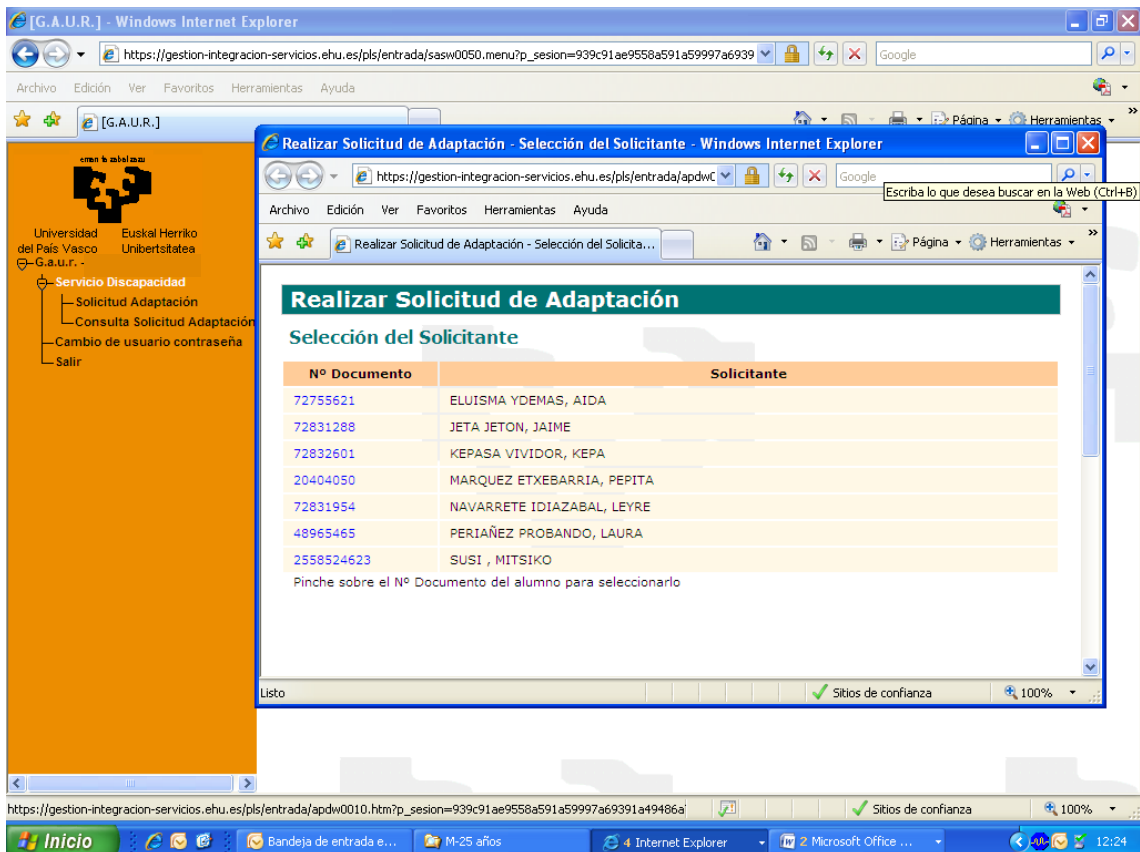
[G.A.U.R.] - Windows Internet Explorer

https://gestion-integracion-servicios.ehu.es/pls/entrada/sasw0050.menu?p_sesion=939c91ae9558a591a59997a6939

Google

Archivo Edición Ver Favoritos Herramientas Ayuda

[G.A.U.R.]

Página Herramientas

eman ta zabal zazu

Universidad del País Vasco Euskal Herriko Unibertsitatea

G.a.u.r. -

Servicio Discapacidad

Solicitud Adaptación

Consulta Solicitud Adaptación

Cambio de usuario contraseña

Salir

Realizar Solicitud de Adaptación - Selección del Solicitante - Windows Internet Explorer

https://gestion-integracion-servicios.ehu.es/pls/entrada/apdw0

Google

Escriba lo que desea buscar en la Web (Ctrl+B)

Archivo Edición Ver Favoritos Herramientas Ayuda

Realizar Solicitud de Adaptación - Selección del Solicita...

Página Herramientas

Realizar Solicitud de Adaptación

Selección del Solicitante

| Nº Documento | Solicitante |
|---|---|
| 72755621 | ELUISMA YDEMAS, AIDA |
| 72831288 | JETA JETON, JAIME |
| 72832601 | KEPASA VIVIDOR, KEPA |
| 20404050 | MARQUEZ ETXEBARRIA, PEPITA |
| 72831954 | NAVARRETE IDIAZABAL, LEYRE |
| 48965465 | PERIAÑEZ PROBANDO, LAURA |
| 2558524623 | SUSI , MITSIKO |

Pinche sobre el Nº Documento del alumno para seleccionarlo

Listo

Sitios de confianza

100%

https://gestion-integracion-servicios.ehu.es/pls/entrada/apdw0010.htm?p_sesion=939c91ae9558a591a59997a69391a49486a

Sitios de confianza

100%

Inicio

Bandeja de entrada e...

M-25 años

4 Internet Explorer

2 Microsoft Office ...

12:24